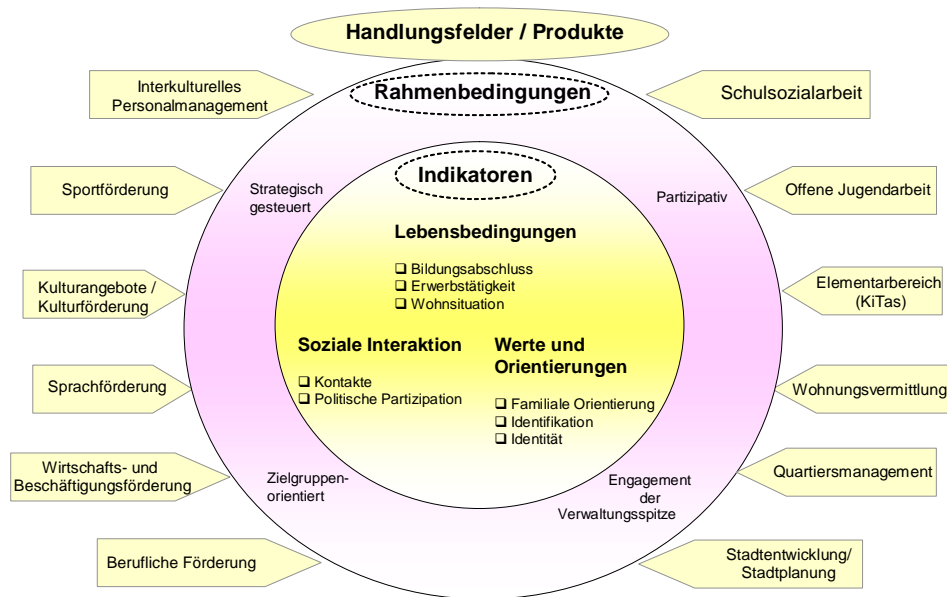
Handlungsfelder / Produkte

Interkulturelles Personalmanagement

Rahmenbedingungen

Schulsozialarbeit

Sportförderung

Strategisch gesteuert

Indikatoren

Partizipativ

Offene Jugendarbeit

Lebensbedingungen

❑ Bildungsabschluss
❑ Erwerbstätigkeit
❑ Wohnsituation

Kulturangebote / Kulturförderung

Elementarbereich (KiTas)

Soziale Interaktion

❑ Kontakte
❑ Politische Partizipation

Werte und Orientierungen

❑ Familiale Orientierung
❑ Identifikation
❑ Identität

Sprachförderung

Wohnungsvermittlung

Wirtschafts- und Beschäftigungsförderung

Zielgruppen-orientiert

Engagement der Verwaltungsspitze

Quartiersmanagement

Berufliche Förderung

Stadtentwicklung/ Stadtplanung